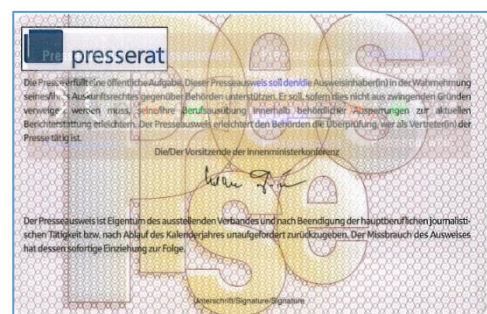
Presse presserat

Die Presse erfüllt eine öffentliche Aufgabe. Dieser Presseausweis soll den/die Ausweisinhaber(in) in der Wahrnehmung seines/ihres Auskunftsrechtes gegenüber Behörden unterstützen. Er soll, sofern dies nicht aus zwingenden Gründen verweigert werden muss, seine/ihre Berufsausübung innerhalb behördlicher Absperrungen zur aktuellen Berichterstattung erleichtern. Der Presseausweis erleichtert den Behörden die Überprüfung, wer als Vertreter(in) der Presse tätig ist.

Die/Der Vorsitzende der Innenministerkonferenz

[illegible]

Der Presseausweis ist Eigentum des ausstellenden Verbandes und nach Beendigung der hauptberuflichen journalistischen Tätigkeit bzw. nach Ablauf des Kalenderjahres unaufgefordert zurückzugeben. Der Missbrauch des Ausweises hat dessen sofortige Einziehung zur Folge.

Unterschrift/Signature/Signature